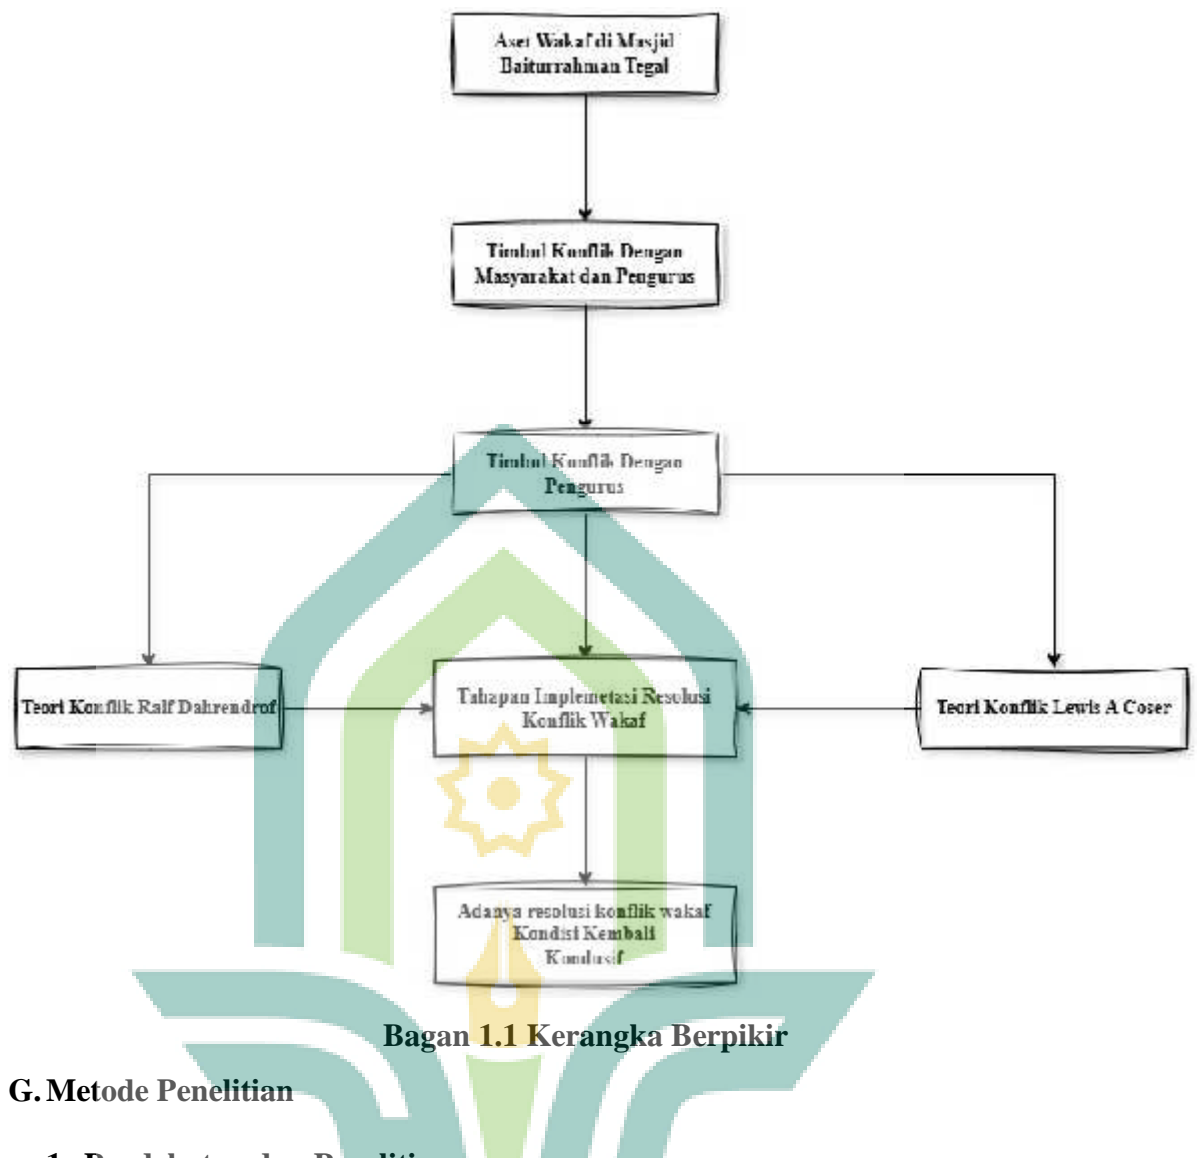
Aset Wakaf di Masjid Baiturrahman Tegal

Timbul Konflik Dengan Masyarakat dan Pengurus

Timbul Konflik Dengan Pengurus

Teori Konflik Ralf Dahrendrof

Tahapan Implemetasi Resolusi Konflik Wakaf

Teori Konflik Lewis A Coser

Adanya resolusi konflik wakaf Kondisi Kembali Kondusif

Bagan 1.1 Kerangka Berpikir

G. Metode Penelitian

1. Pendekatan dan Penelitian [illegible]